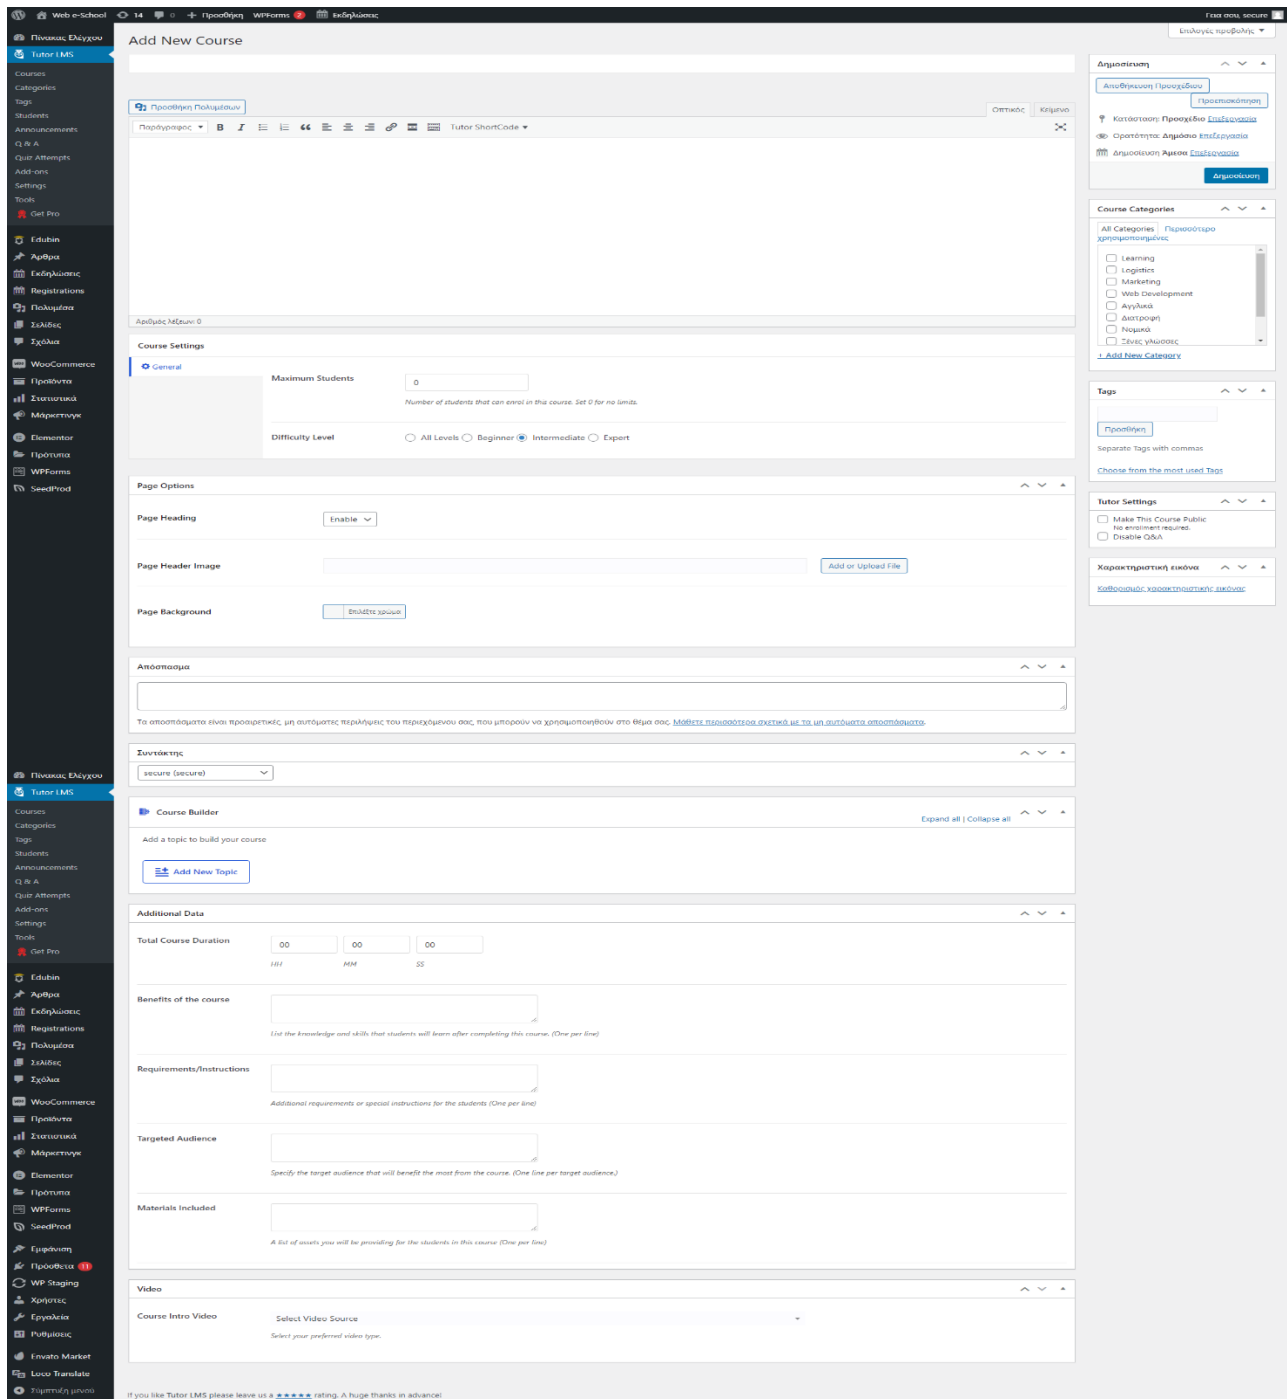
Web e-School 14 0 Προσθήκη WPForms 2 Εκδηλώσεις
Γεια σου, secure

Πίνακας Ελέγχου
Tutor LMS
Courses
Categories
Tags
Students
Announcements
Q & A
Quiz Attempts
Add-ons
Settings
Tools
Get Pro
Edubin
Άρθρα
Εκδηλώσεις
Registrations
Πολυμέσα
Σελίδες
Σχόλια
WooCommerce
Προϊόντα
Στατιστικά
Μάρκετινγκ
Elementor
Πρότυπα
WPForms
SeedProd

Add New Course
Επιλογές προβολής

Προσθήκη Πολυμέσων
Οπτικός Κείμενο
Παράγραφος
Tutor ShortCode
Αριθμός λέξεων: 0

Course Settings
General
Maximum Students
0
Number of students that can enrol in this course. Set 0 for no limits.
Difficulty Level
All Levels Beginner Intermediate Expert

Page Options
Page Heading
Enable
Page Header Image
Add or Upload File
Page Background
Επιλέξτε χρώμα

Απόσπασμα
Τα αποσπάσματα είναι προαιρετικές, μη αυτόματες περιλήψεις του περιεχόμενου σας, που μπορούν να χρησιμοποιηθούν στο θέμα σας. Μάθετε περισσότερα σχετικά με τα μη αυτόματα αποσπάσματα.

Συντάκτης
secure (secure)

Course Builder
Expand all | Collapse all
Add a topic to build your course
Add New Topic

Additional Data
Total Course Duration
00 00 00
HH MM SS
Benefits of the course
List the knowledge and skills that students will learn after completing this course. (One per line)
Requirements/Instructions
Additional requirements or special instructions for the students (One per line)
Targeted Audience
Specify the target audience that will benefit the most from the course. (One line per target audience.)
Materials Included
A list of assets you will be providing for the students in this course (One per line)

Video
Course Intro Video
Select Video Source
Select your preferred video type.

Δημοσίευση
Αποθήκευση Προσχεδίου
Προεπισκόπηση
Κατάσταση: Προσχέδιο Επεξεργασία
Ορατότητα: Δημόσιο Επεξεργασία
Δημοσίευση Άμεσα Επεξεργασία
Δημοσίευση

Course Categories
All Categories Περισσότερο χρησιμοποιημένες
Learning
Logistics
Marketing
Web Development
Αγγλικά
Διατροφή
Νομικά
Ξένες γλώσσες
+ Add New Category

Tags
Προσθήκη
Separate Tags with commas
Choose from the most used Tags

Tutor Settings
Make This Course Public
No enrollment required.
Disable Q&A

Χαρακτηριστική εικόνα
Καθορισμός χαρακτηριστικής εικόνας

Πίνακας Ελέγχου
Tutor LMS
Courses
Categories
Tags
Students
Announcements
Q & A
Quiz Attempts
Add-ons
Settings
Tools
Get Pro
Edubin
Άρθρα
Εκδηλώσεις
Registrations
Πολυμέσα
Σελίδες
Σχόλια
WooCommerce
Προϊόντα
Στατιστικά
Μάρκετινγκ
Elementor
Πρότυπα
WPForms
SeedProd
Εμφάνιση
Πρόσθετα 11
WP Staging
Χρήστες
Εργαλεία
Ρυθμίσεις
Envato Market
Loco Translate
Σύμπτυξη μενού

If you like Tutor LMS please leave us a ★★★★★ rating. A huge thanks in advance!